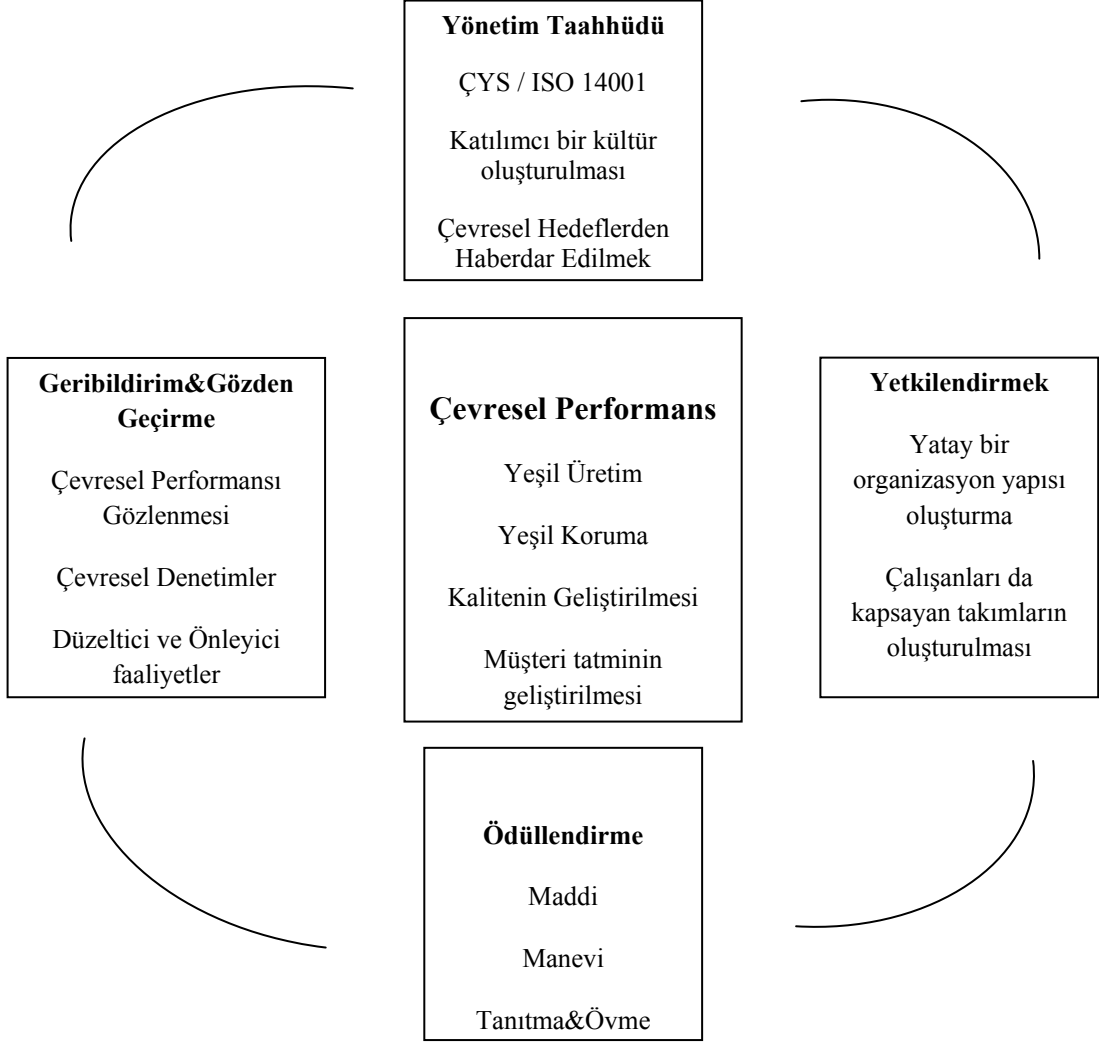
Yönetim Taahhüdü

ÇYS / ISO 14001

Katılımcı bir kültür oluşturulması

Çevresel Hedeflerden Haberdar Edilmek

Geribildirim&Gözden Geçirme

Çevresel Performansı Gözlenmesi

Çevresel Denetimler

Düzeltici ve Önleyici faaliyetler

Çevresel Performans

Yeşil Üretim

Yeşil Koruma

Kalitenin Geliştirilmesi

Müşteri tatminin geliştirilmesi

Yetkilendirmek

Yatay bir organizasyon yapısı oluşturma

Çalışanları da kapsayan takımların oluşturulması

Ödüllendirme

Maddi

Manevi

Tanıtma&Övme